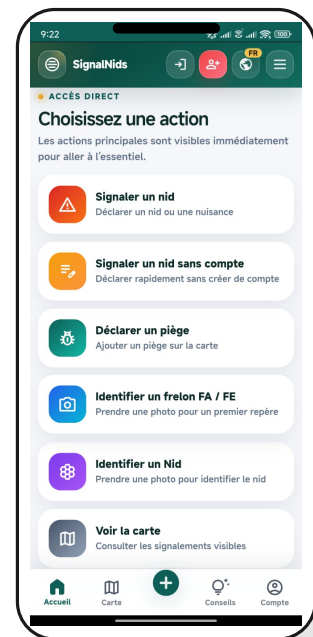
9:22

SignalNids

FR

ACCÈS DIRECT

Choisissez une action

Les actions principales sont visibles immédiatement pour aller à l'essentiel.

Signaler un nid
Déclarer un nid ou une nuisance

Signaler un nid sans compte
Déclarer rapidement sans créer de compte

Déclarer un piège
Ajouter un piège sur la carte

Identifier un frelon FA / FE
Prendre une photo pour un premier repère

Identifier un Nid
Prendre une photo pour identifier le nid

Voir la carte
Consulter les signalements visibles

Accueil
Carte
Conseils
Compte